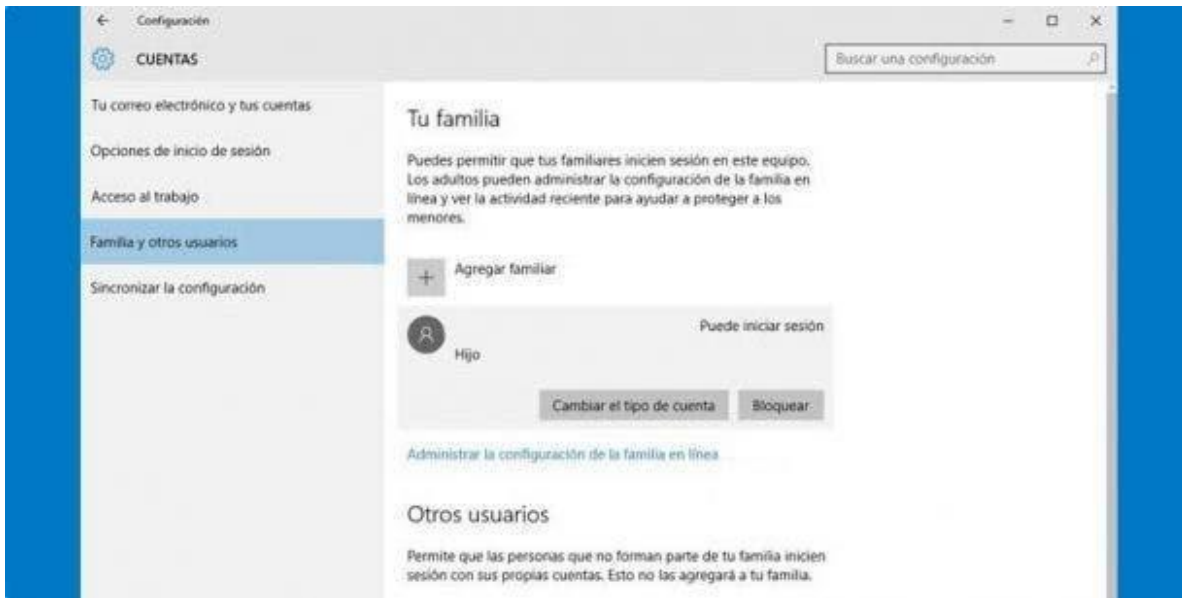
Configuración

CUENTAS

Buscar una configuración

Tu correo electrónico y tus cuentas

Opciones de inicio de sesión

Acceso al trabajo

Familia y otros usuarios

Sincronizar la configuración

Tu familia

Puedes permitir que tus familiares inicien sesión en este equipo. Los adultos pueden administrar la configuración de la familia en línea y ver la actividad reciente para ayudar a proteger a los menores.

Agregar familiar

Puede iniciar sesión

Hijo

Cambiar el tipo de cuenta

Bloquear

Administrar la configuración de la familia en línea

Otros usuarios

Permite que las personas que no forman parte de tu familia inicien sesión con sus propias cuentas. Esto no las agregará a tu familia.